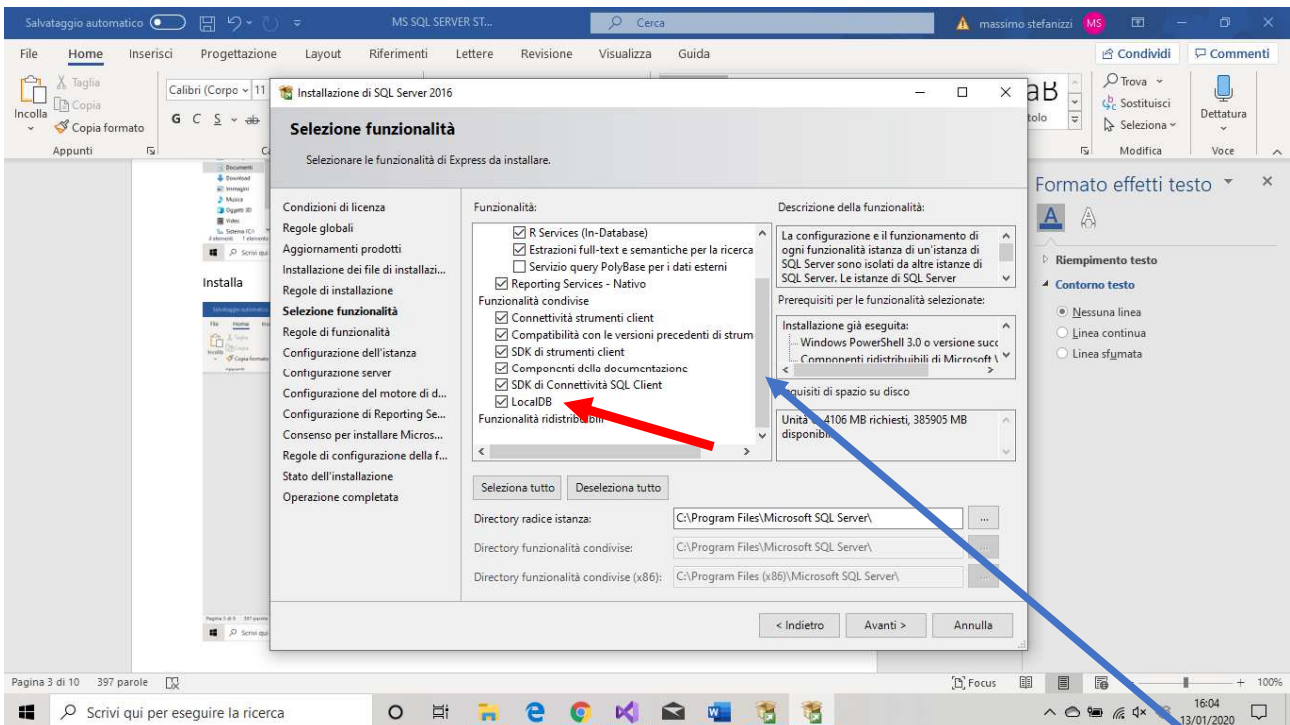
Salvataggio automatico MS SQL SERVER ST... Cerca massimo stefanizzi MS

File Home Inserisci Progettazione Layout Riferimenti Lettere Revisione Visualizza Guida Condividi Commenti

Taglia Copia Incolla Copia formato Appunti Calibri (Corpo 11 G C S Trova Sostituisci Seleziona Modifica Dettatura Voce

Installazione di SQL Server 2016

Selezione funzionalità

Selezionare le funzionalità di Express da installare.

Condizioni di licenza
Regole globali
Aggiornamenti prodotti
Installazione dei file di installazi...
Regole di installazione
Selezione funzionalità
Regole di funzionalità
Configurazione dell'istanza
Configurazione server
Configurazione del motore di d...
Configurazione di Reporting Se...
Consenso per installare Micros...
Regole di configurazione della f...
Stato dell'installazione
Operazione completata

Funzionalità:
R Services (In-Database)
Estrazioni full-text e semantiche per la ricerca
Servizio query PolyBase per i dati esterni
Reporting Services - Nativo
Funzionalità condivise
Connettività strumenti client
Compatibilità con le versioni precedenti di strum
SDK di strumenti client
Componenti della documentazione
SDK di Connettività SQL Client
LocalDB
Funzionalità ridistribuibili

Descrizione della funzionalità:
La configurazione e il funzionamento di ogni funzionalità istanza di un'istanza di SQL Server sono isolati da altre istanze di SQL Server. Le istanze di SQL Server

Prerequisiti per le funzionalità selezionate:
Installazione già eseguita:
Windows PowerShell 3.0 o versione succ
Componenti ridistribuibili di Microsoft \

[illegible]quisiti di spazio su disco
Unità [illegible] 4106 MB richiesti, 385905 MB disponibili

Seleziona tutto Deseleziona tutto

Directory radice istanza: C:\Program Files\Microsoft SQL Server\
Directory funzionalità condivise: C:\Program Files\Microsoft SQL Server\
Directory funzionalità condivise (x86): C:\Program Files (x86)\Microsoft SQL Server\

< Indietro Avanti > Annulla

Installa

Formato effetti testo
Riempimento testo
Contorno testo
Nessuna linea
Linea continua
Linea sfumata

Pagina 3 di 10 397 parole Focus 100%

Scrivi qui per eseguire la ricerca 16:04 13/01/2020